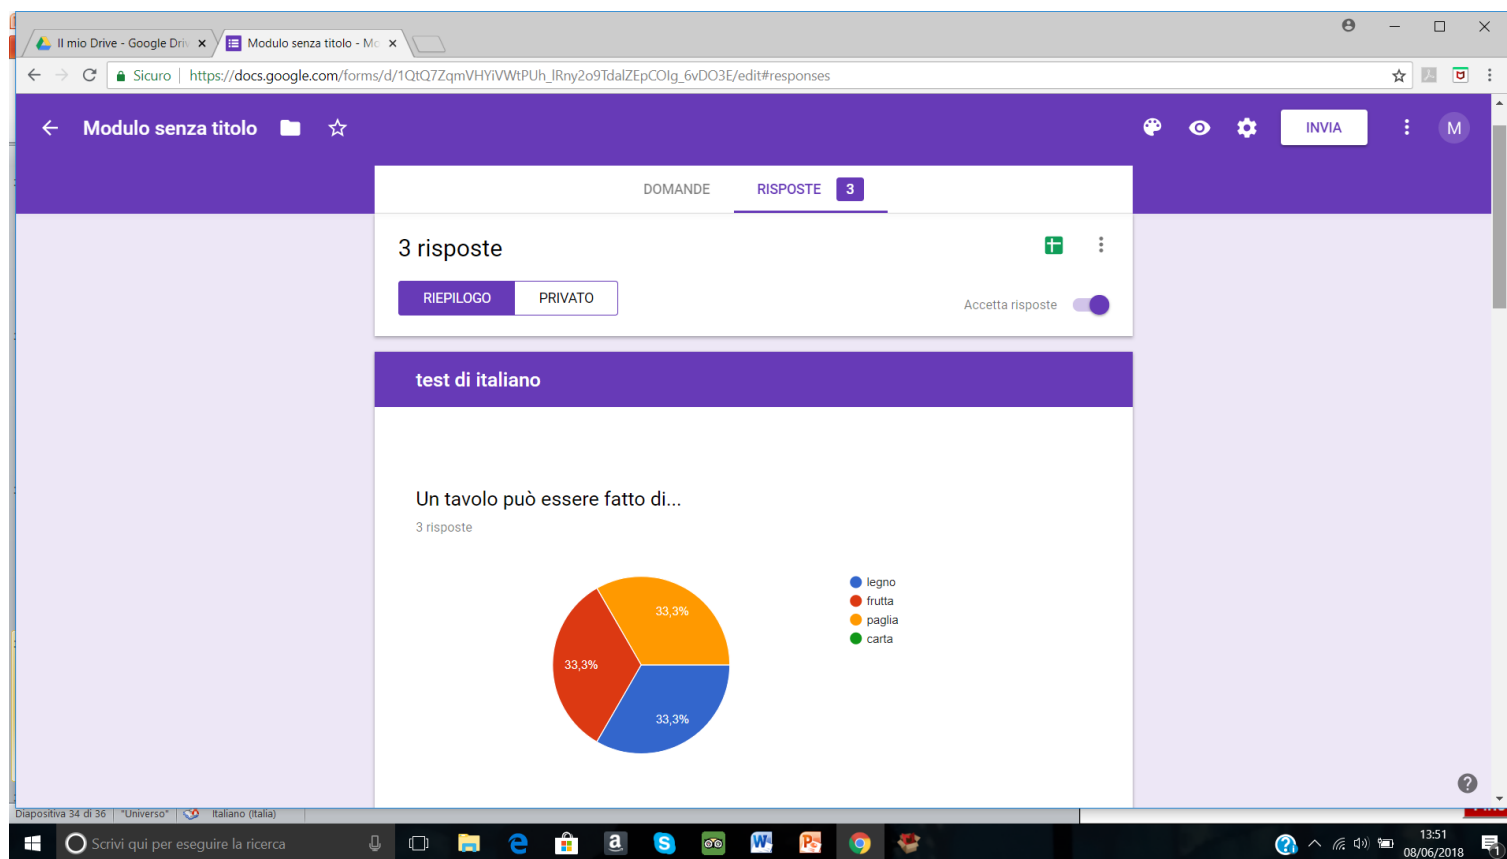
Il mio Drive - Google Driv ×
Modulo senza titolo - Mo ×

Sicuro | https://docs.google.com/forms/d/1QtQ7ZqmVHYiVWtPUh_lRny2o9TdalZEpCOIg_6vDO3E/edit#responses

Modulo senza titolo

INVIA

M

DOMANDE

RISPOSTE 3

3 risposte

RIEPILOGO

PRIVATO

Accetta risposte

test di italiano

Un tavolo può essere fatto di...

3 risposte

33,3%

33,3%

33,3%

legno
frutta
paglia
carta

Diapositiva 34 di 36 | "Universo" | Italiano (Italia)

Scrivi qui per eseguire la ricerca

13:51
08/06/2018